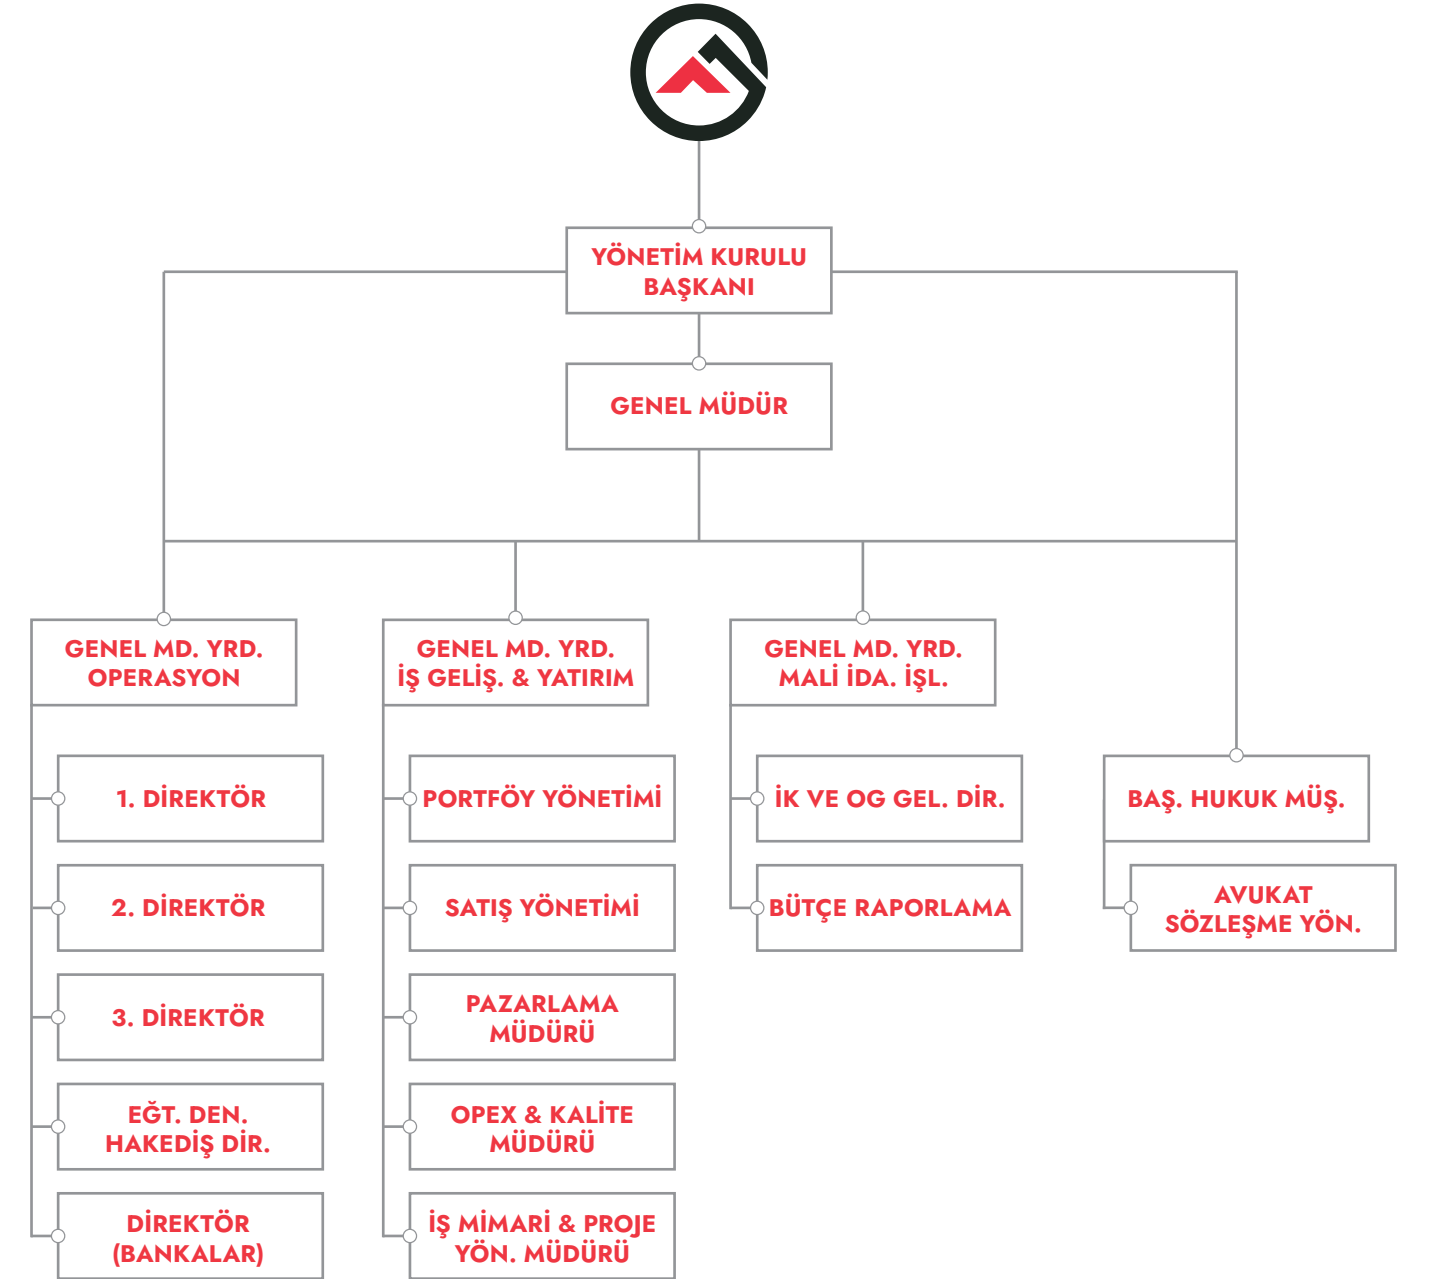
YÖNETİM KURULU BAŞKANI

GENEL MÜDÜR

GENEL MD. YRD. OPERASYON

1. DİREKTÖR

2. DİREKTÖR

3. DİREKTÖR

EĞT. DEN. HAKEDİŞ DİR.

DİREKTÖR (BANKALAR)

GENEL MD. YRD. İŞ GELİŞ. & YATIRIM

PORTFÖY YÖNETİMİ

SATIŞ YÖNETİMİ

PAZARLAMA MÜDÜRÜ

OPEX & KALİTE MÜDÜRÜ

İŞ MİMARİ & PROJE YÖN. MÜDÜRÜ

GENEL MD. YRD. MALİ İDA. İŞL.

İK VE OG GEL. DİR.

BÜTÇE RAPORLAMA

BAŞ. HUKUK MÜŞ.

AVUKAT SÖZLEŞME YÖN.